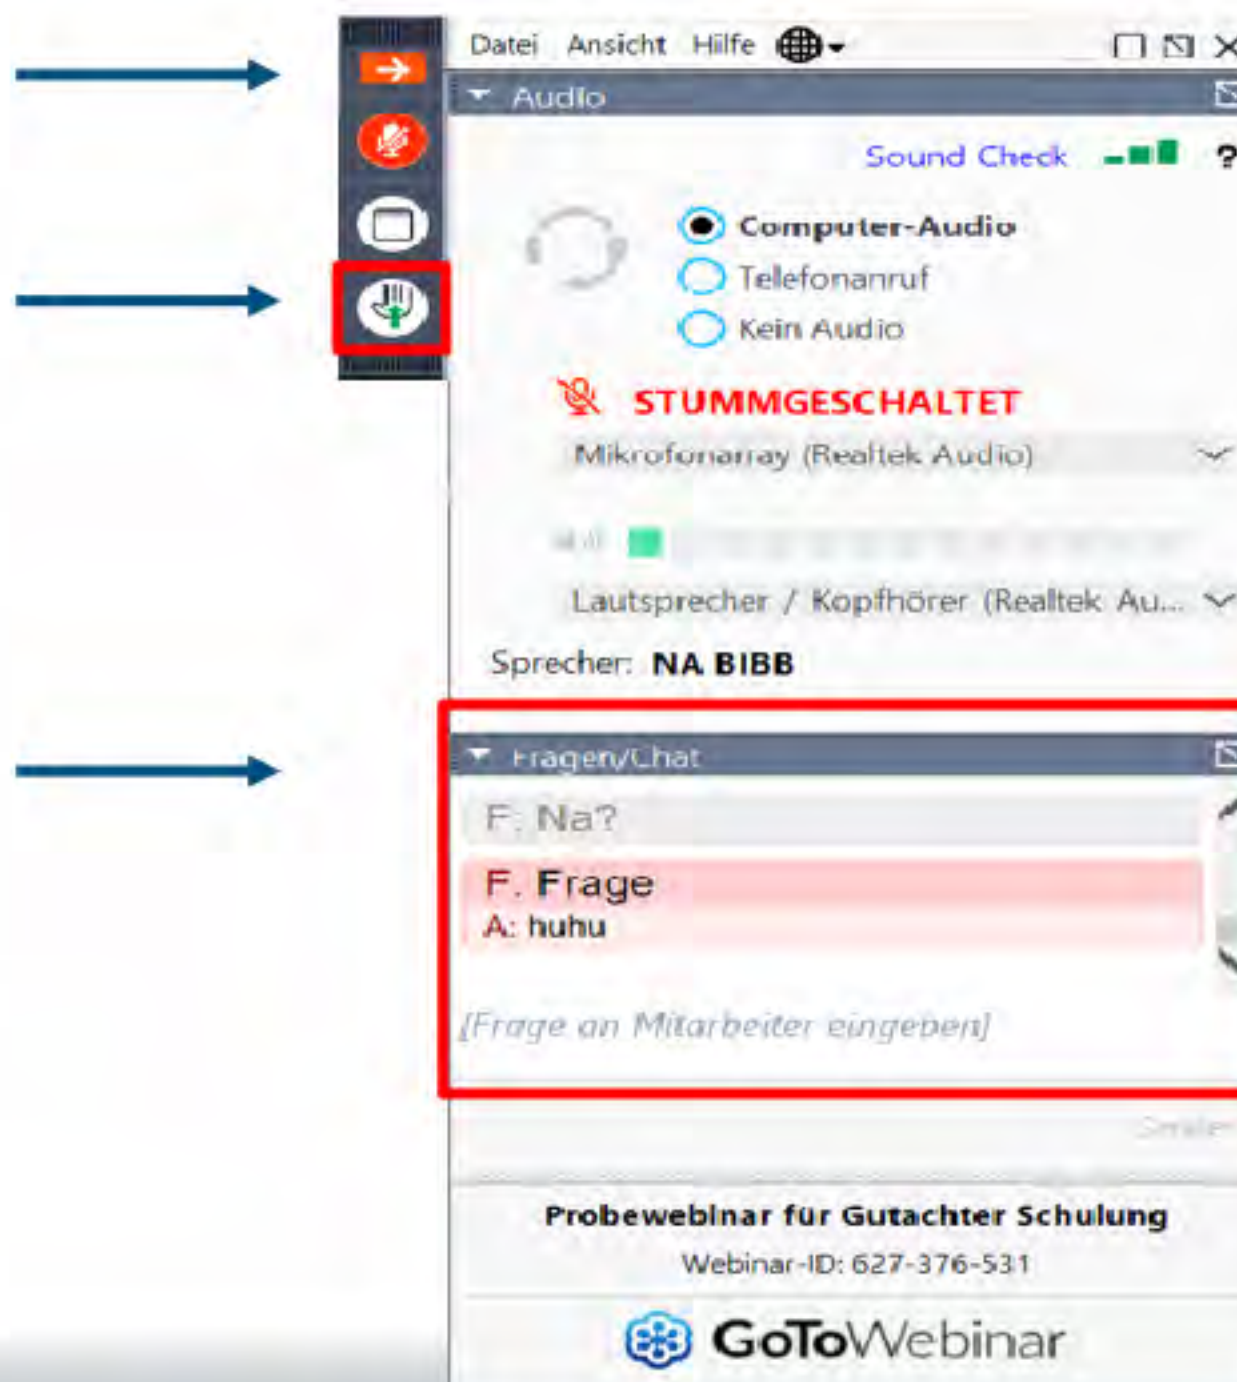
Datei Ansicht Hilfe

Audio

Sound Check ?

Computer-Audio
Telefonanruf
Kein Audio

STUMMGESCHALTET

Mikrofonarray (Realtek Audio)

Lautsprecher / Kopfhörer (Realtek Au...

Sprecher: NA BIBB

Fragen/Chat

F: Na?

F: Frage
A: huhu

[Frage an Mitarbeiter eingeben]

Senden

Probewebinar für Gutachter Schulung
Webinar-ID: 627-376-531

GoToWebinar